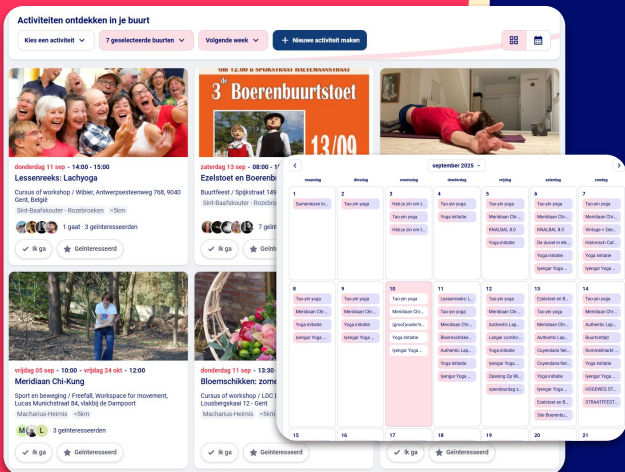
Activiteiten ontdekken in je buurt

Kies een activiteit

7 geselecteerde buurten

Volgende week

+ Nieuwe activiteit maken

donderdag 11 sep - 14:00 - 15:00

Lessenreeks: Lachyoga

Cursus of workshop / Wibier, Antwerpsesteenweg 768, 9040 Gent, België

Sint-Baafskouter - Rozebroeken <5km

1 gaat · 3 geïnteresseerden

Ik ga

Geïnteresseerd

OP 12:00 U SPIJKSTRAAT HALVEMAANSTRAAT

3e Boerenbuurtstoet

13/09

zaterdag 13 sep - 08:00 - 1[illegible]

Ezelstoet en Boerenb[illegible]

Buurtfeest / Spijkstraat 149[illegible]

Sint-Baafskouter - Rozebroek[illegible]

7 ge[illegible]

Ik ga

Geïnteresseerd

vrijdag 05 sep - 10:00 - vrijdag 24 okt - 12:00

Meridiaan Chi-Kung

Sport en beweging / Freefall, Workspace for movement, Lucas Munichstraat 84, vlakbij de Dampoort

Macharius-Heirnis <5km

3 geïnteresseerden

Ik ga

Geïnteresseerd

donderdag 11 sep - 19:00 - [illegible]

Bloemschikken: zome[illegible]

Cursus of workshop / LDC B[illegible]

Lousbergskaai 12 - Gent

Macharius-Heirnis

Ik ga

Geïnteresseerd

Ik ga

Geïnteresseerd

september 2025

| maandag | dinsdag | woensdag | donderdag | vrijdag | zaterdag | zondag |
|---|---|---|---|---|---|---|
| 1 Samenleven in... | 2 Tao-yin yoga | 3 Tao-yin yoga; Tao-yin yoga; Help je zin om t...; Help je zin om t... | 4 Tao-yin yoga; Yoga initiatie | 5 Tao-yin yoga; Meridiaan Chi...; KNALBAL 8.0; Yoga initiatie | 6 Tao-yin yoga; Meridiaan Chi...; KNALBAL 8.0; De duivel in elk...; Yoga initiatie; Iyengar Yoga ... | 7 Tao-yin yoga; Meridiaan Chi...; Vintage + Sile...; Historisch Caf...; Yoga initiatie; Iyengar Yoga ... |
| 8 Tao-yin yoga; Meridiaan Chi...; Yoga initiatie; Iyengar Yoga ... | 9 Tao-yin yoga; Meridiaan Chi...; Yoga initiatie; Iyengar Yoga ... | 10 Tao-yin yoga; Meridiaan Chi...; (groot)ouder/k...; Yoga initiatie; Iyengar Yoga ... | 11 Lessenreeks: L...; Tao-yin yoga; Meridiaan Chi...; Bloemschikke...; Authentic Lap...; Yoga initiatie; Iyengar Yoga ... | 12 Tao-yin yoga; Meridiaan Chi...; Authentic Lap...; Langer comfor...; Yoga initiatie; Opening Op W...; zoenbeurtag o... | 13 Ezelstoet en B...; Tao-yin yoga; Meridiaan Chi...; Authentic Lap...; Coyendans flet...; Yoga initiatie; Iyengar Yoga ...; Ezelstoet en B...; 3de Boerenbu... | 14 Tao-yin yoga; Meridiaan Chi...; Authentic Lap...; Buurtontbijt; Rommelmarkt ...; Yoga initiatie; Iyengar Yoga ...; HOGEWEG ST...; STRAATFEEST... |
| 15 | 16 | 17 | 18 | 19 | 20 | 21 |